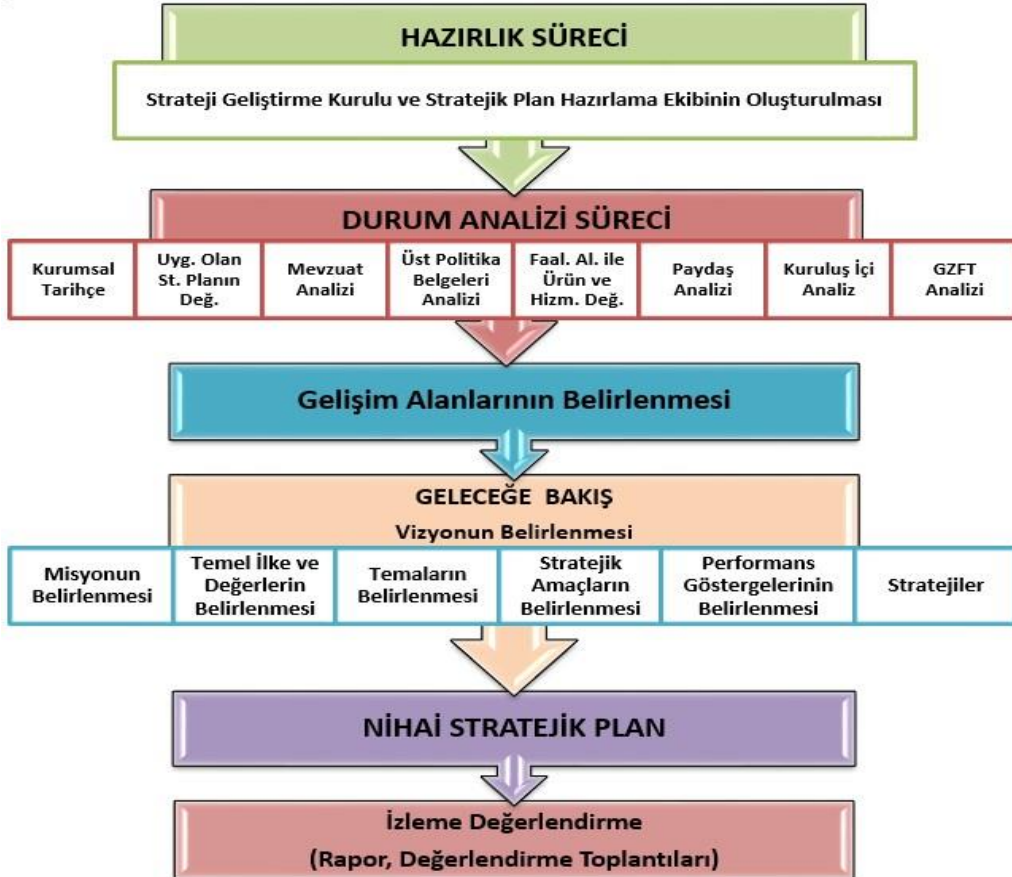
HAZIRLIK SÜRECİ

Strateji Geliştirme Kurulu ve Stratejik Plan Hazırlama Ekibinin Oluşturulması

DURUM ANALİZİ SÜRECİ

Kurumsal Tarihçe

Uyg. Olan St. Planın Değ.

Mevzuat Analizi

Üst Politika Belgeleri Analizi

Faal. Al. ile Ürün ve Hizm. Değ.

Paydaş Analizi

Kuruluş İçi Analiz

GZFT Analizi

Gelişim Alanlarının Belirlenmesi

GELECEĞE BAKIŞ

Vizyonun Belirlenmesi

Misyonun Belirlenmesi

Temel İlke ve Değerlerin Belirlenmesi

Temaların Belirlenmesi

Stratejik Amaçların Belirlenmesi

Performans Göstergelerinin Belirlenmesi

Stratejiler

NİHAİ STRATEJİK PLAN

İzleme Değerlendirme

(Rapor, Değerlendirme Toplantıları)